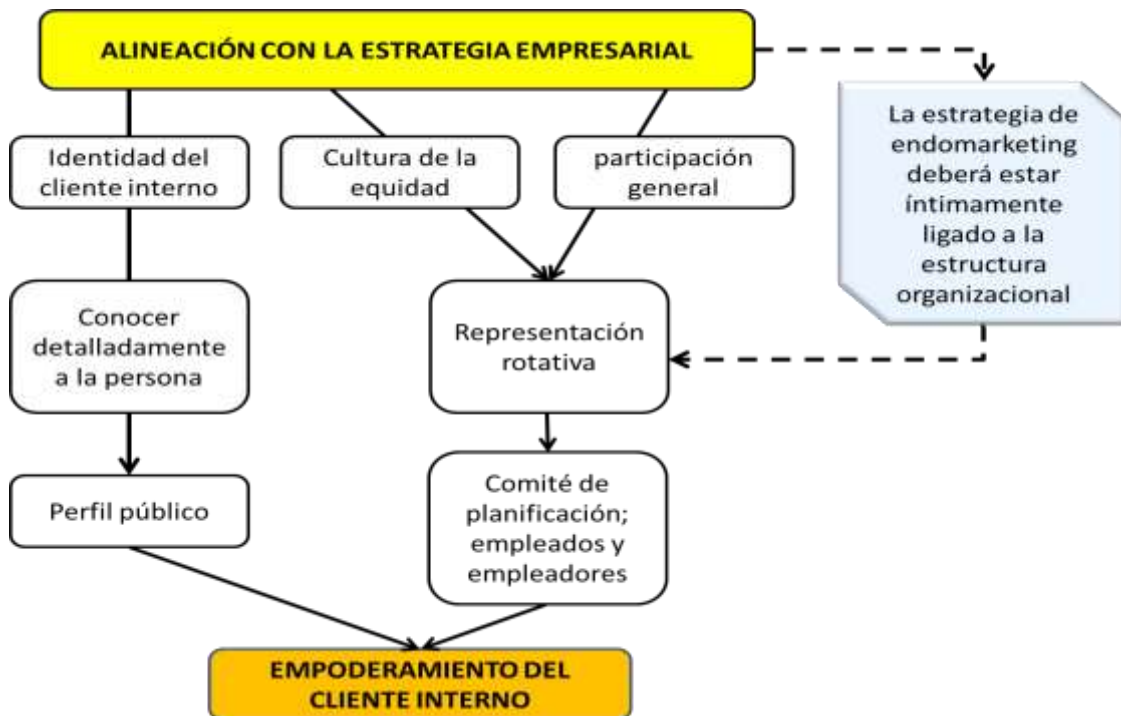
ALINEACIÓN CON LA ESTRATEGIA EMPRESARIAL

La estrategia de endomarketing deberá estar íntimamente ligado a la estructura organizacional

Identidad del cliente interno

Cultura de la equidad

participación general

Conocer detalladamente a la persona

Representación rotativa

Perfil público

Comité de planificación; empleados y empleadores

EMPODERAMIENTO DEL CLIENTE INTERNO